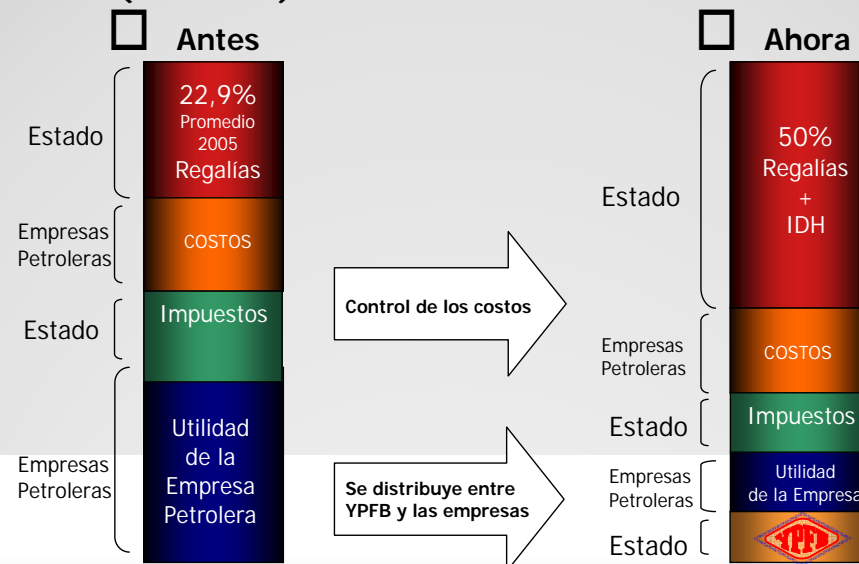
Antes

Estado

22,9%
Promedio
2005
Regalías

Empresas Petroleras

COSTOS

Estado

Impuestos

Empresas Petroleras

Utilidad de la Empresa Petrolera

Control de los costos

Se distribuye entre YPFB y las empresas

Ahora

Estado

50%
Regalías
+
IDH

Empresas Petroleras

COSTOS

Estado

Impuestos

Empresas Petroleras

Utilidad de la Empresa

Estado

YPFB